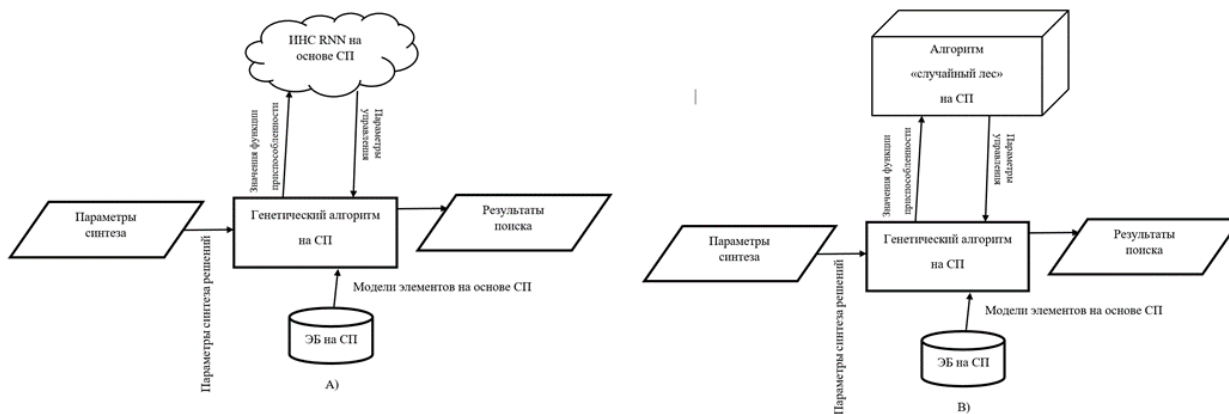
ИНС RNN на основе СП

Значения функции приспособленности

Параметры управления

Параметры синтеза

Генетический алгоритм на СП

Результаты поиска

Параметры синтеза решений

Модели элементов на основе СП

ЭБ на СП

А)

Алгоритм «случайный лес» на СП

Значения функции приспособленности

Параметры управления

Параметры синтеза

Генетический алгоритм на СП

Результаты поиска

Параметры синтеза решений

Модели элементов на основе СП

ЭБ на СП

В)